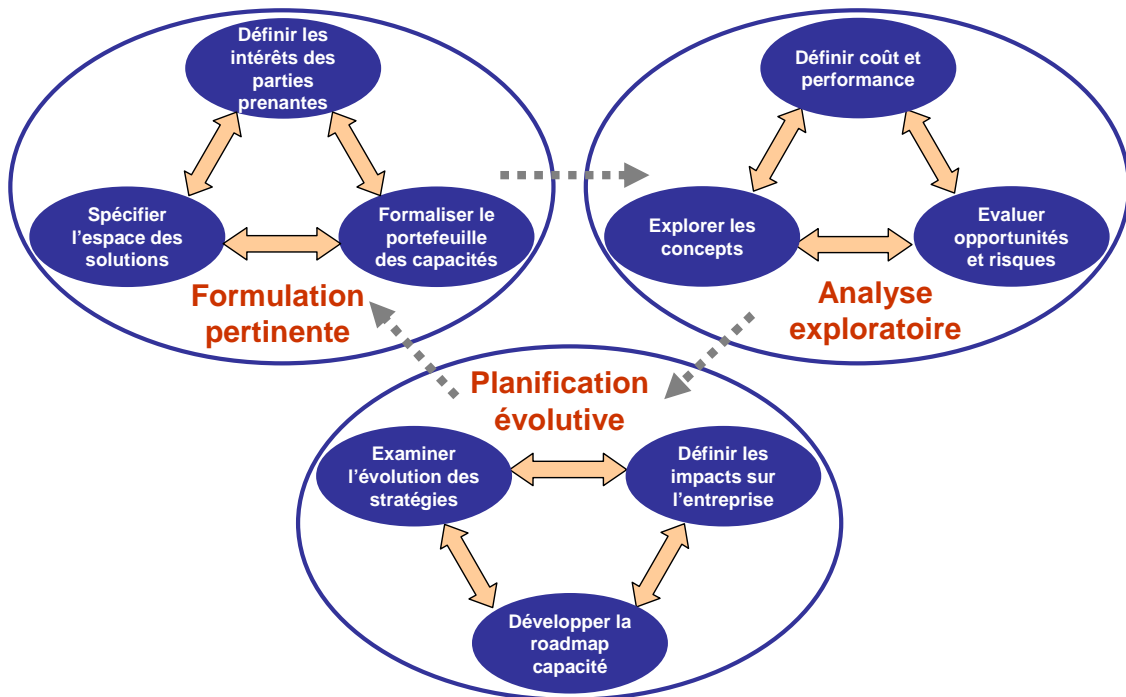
Définir les intérêts des parties prenantes

Spécifier l'espace des solutions

Formaliser le portefeuille des capacités

Formulation pertinente

Définir coût et performance

Explorer les concepts

Evaluer opportunités et risques

Analyse exploratoire

Planification évolutive

Examiner l'évolution des stratégies

Définir les impacts sur l'entreprise

Développer la roadmap capacité